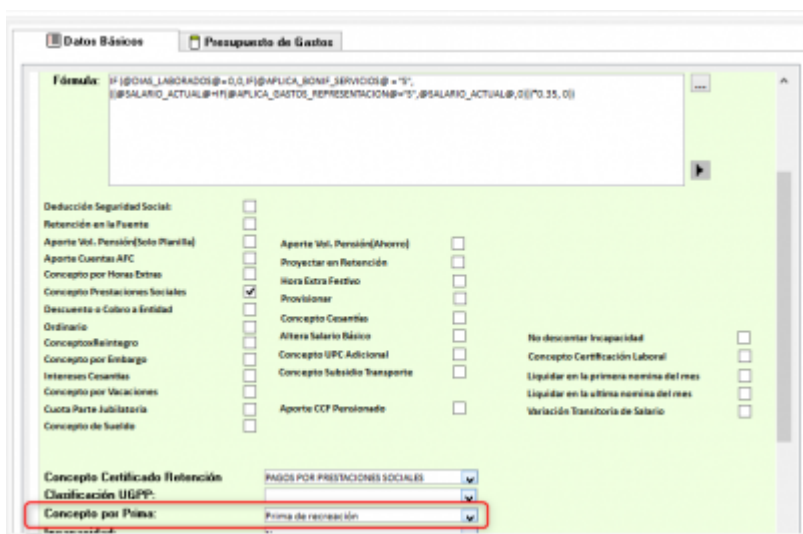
Datos Básicos
Presupuesto de Gastos

Fórmula: IF(@DIAS_LABORADOS@=0,0,IF(@APLICA_BONIF_SERVICIOS@ = "S", ((@SALARIO_ACTUAL@+IF(@APLICA_GASTOS_REPRESENTACION@="S",@SALARIO_ACTUAL@,0))*0.35, 0))

...

Deducción Seguridad Social:
Retención en la Fuente
Aporte Vol. Pensión(Solo Planilla)
Aporte Cuentas AFC
Concepto por Horas Extras
Concepto Prestaciones Sociales
Descuento o Cobro a Entidad
Ordinario
ConceptoReintegro
Concepto por Embargo
Intereses Cesantias
Concepto por Vacaciones
Cuota Parte Jubilatoria
Concepto de Sueldo

Aporte Vol. Pensión(Ahorro)
Proyectar en Retención
Hora Extra Festivo
Provisionar
Concepto Cesantías
Altera Salario Básico
Concepto UPC Adicional
Concepto Subsidio Transporte
Aporte CCF Pensionado

No descontar Incapacidad
Concepto Certificación Laboral
Liquidar en la primera nomina del mes
Liquidar en la ultima nomina del mes
Variación Transitoria de Salario

Concepto Certificado Retención: PAGOS POR PRESTACIONES SOCIALES
Clasificación UGPP:
Concepto por Prima: Prima de recreación
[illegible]